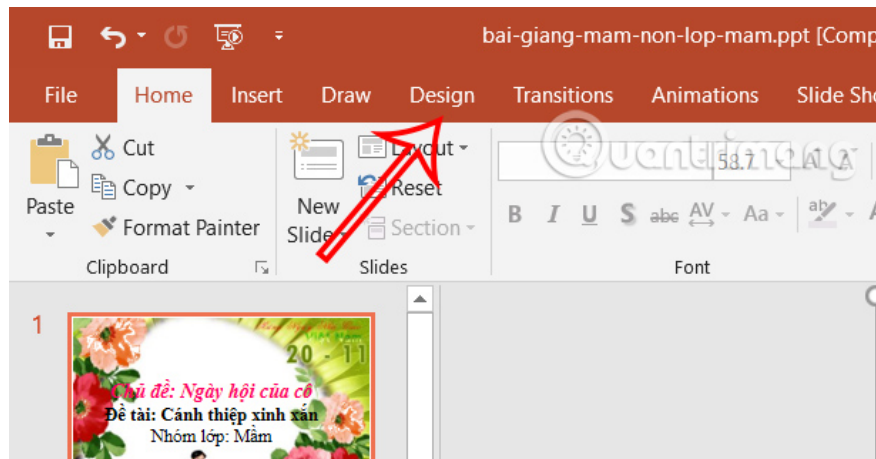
bai-giang-mam-non-lop-mam.ppt [Comp

File Home Insert Draw Design Transitions Animations Slide Sho

Cut
Copy
Paste
Format Painter
Clipboard

New Slide
Layout
Reset
Section
Slides

58.7
B I U S abc AV Aa
Font

Quantrimang

1

20 - 11
Chủ đề: Ngày hội của cô
Đề tài: Cánh thiệp xinh xắn
Nhóm lớp: Mầm